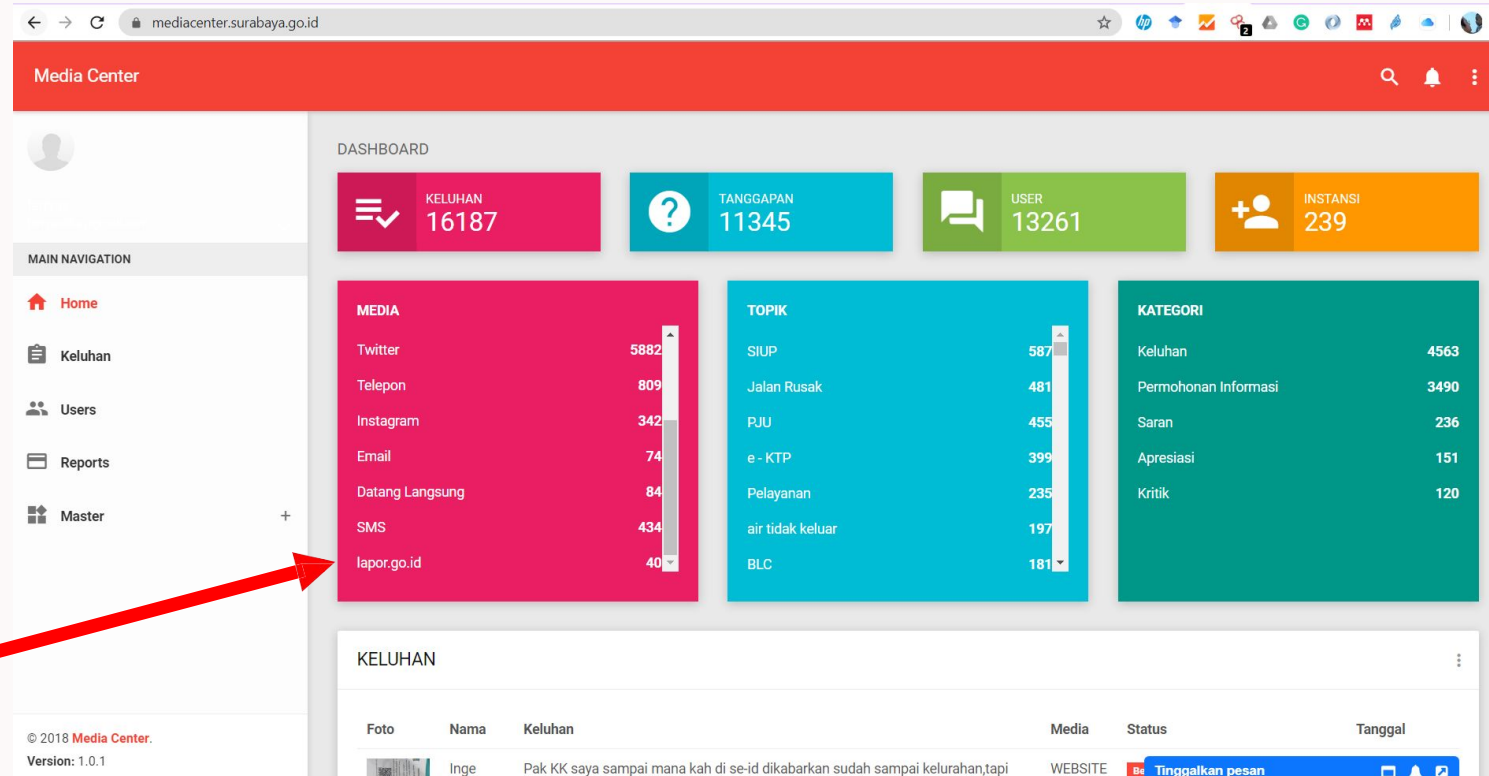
mediacenter.surabaya.go.id

Media Center

MAIN NAVIGATION

Home

Keluhan

Users

Reports

Master +

© 2018 Media Center.
Version: 1.0.1

DASHBOARD

KELUHAN
16187

TANGGAPAN
11345

USER
13261

INSTANSI
239

MEDIA

| | |
|---|---|
| Twitter | 5882 |
| Telepon | 809 |
| Instagram | 342 |
| Email | 74 |
| Datang Langsung | 84 |
| SMS | 434 |
| lapor.go.id | 40 |

TOPIK

| | |
|---|---|
| SIUP | 587 |
| Jalan Rusak | 481 |
| PJU | 455 |
| e - KTP | 399 |
| Pelayanan | 235 |
| air tidak keluar | 197 |
| BLC | 181 |

KATEGORI

| | |
|---|---|
| Keluhan | 4563 |
| Permohonan Informasi | 3490 |
| Saran | 236 |
| Apresiasi | 151 |
| Kritik | 120 |

KELUHAN

| Foto | Nama | Keluhan | Media | Status | Tanggal |
|---|---|---|---|---|---|
| | Inge | Pak KK saya sampai mana kah di se-id dikabarkan sudah sampai kelurahan,tapi | WEBSITE | Be | |

Tinggalkan pesan